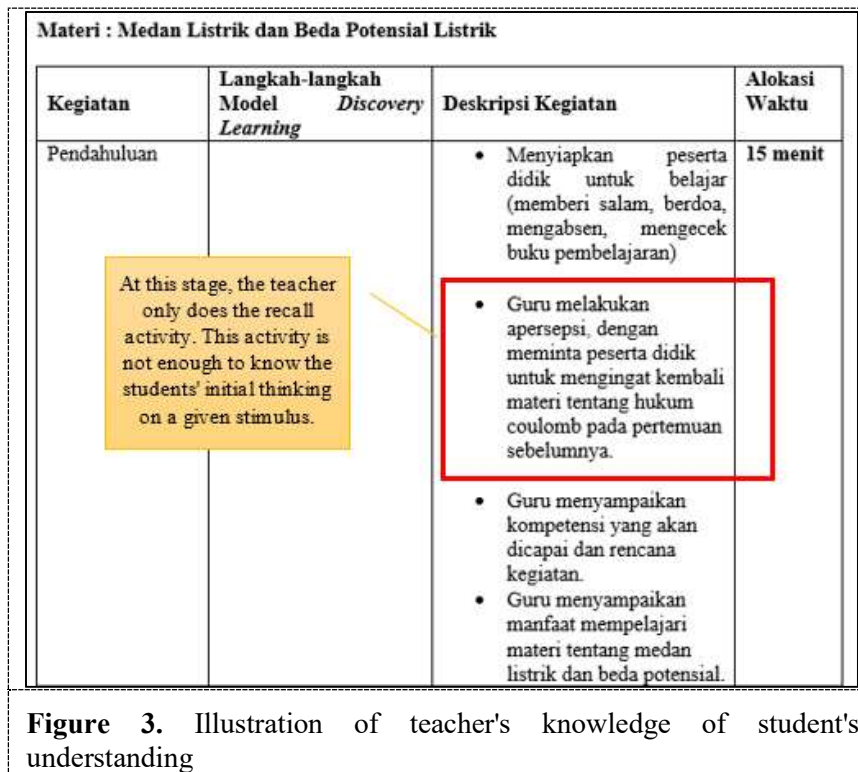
Materi : Medan Listrik dan Beda Potensial Listrik

| Kegiatan | Langkah-langkah Model *Discovery Learning* | Deskripsi Kegiatan | Alokasi Waktu |
|---|---|---|---|
| Pendahuluan | | • Menyiapkan peserta didik untuk belajar (memberi salam, berdoa, mengabsen, mengecek buku pembelajaran) • Guru melakukan apersepsi, dengan meminta peserta didik untuk mengingat kembali materi tentang hukum coulomb pada pertemuan sebelumnya. • Guru menyampaikan kompetensi yang akan dicapai dan rencana kegiatan. • Guru menyampaikan manfaat mempelajari materi tentang medan listrik dan beda potensial. | 15 menit |

At this stage, the teacher only does the recall activity. This activity is not enough to know the students' initial thinking on a given stimulus.

**Figure 3.** Illustration of teacher's knowledge of student's understanding